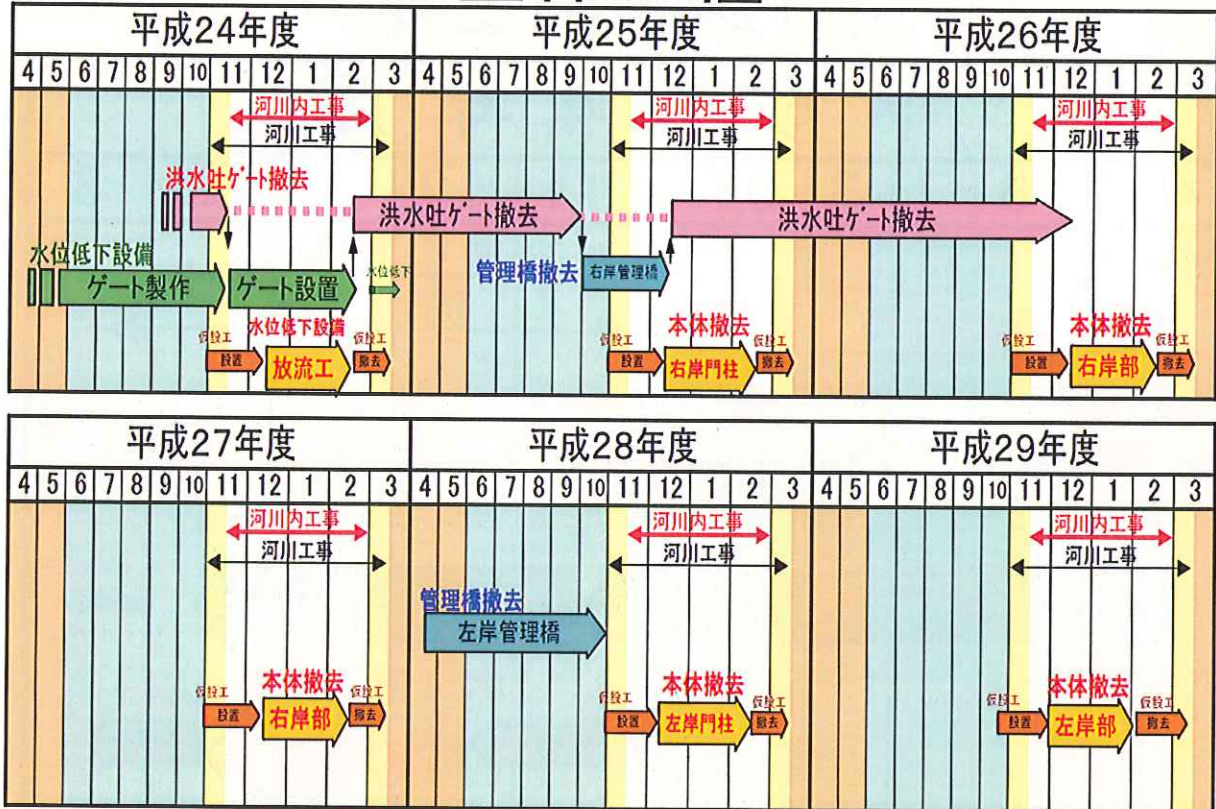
| 平成24年度 | 平成25年度 | 平成26年度 |
|---|---|---|
| 4 5 6 7 8 9 10 11 12 1 2 3 | 4 5 6 7 8 9 10 11 12 1 2 3 | 4 5 6 7 8 9 10 11 12 1 2 3 |

河川内工事
河川工事
洪水吐ゲート撤去
水位低下設備
ゲート製作
ゲート設置
水位低下
仮設工
設置
水位低下設備
放流工
仮設工
撤去

河川内工事
河川工事
洪水吐ゲート撤去
管理橋撤去
右岸管理橋
仮設工
設置
本体撤去
右岸門柱
仮設工
撤去

河川内工事
河川工事
洪水吐ゲート撤去
仮設工
設置
本体撤去
右岸部
仮設工
撤去

| 平成27年度 | 平成28年度 | 平成29年度 |
|---|---|---|
| 4 5 6 7 8 9 10 11 12 1 2 3 | 4 5 6 7 8 9 10 11 12 1 2 3 | 4 5 6 7 8 9 10 11 12 1 2 3 |

河川内工事
河川工事
仮設工
設置
本体撤去
右岸部
仮設工
撤去

河川内工事
河川工事
管理橋撤去
左岸管理橋
仮設工
設置
本体撤去
左岸門柱
仮設工
撤去

河川内工事
河川工事
仮設工
設置
本体撤去
左岸部
仮設工
撤去